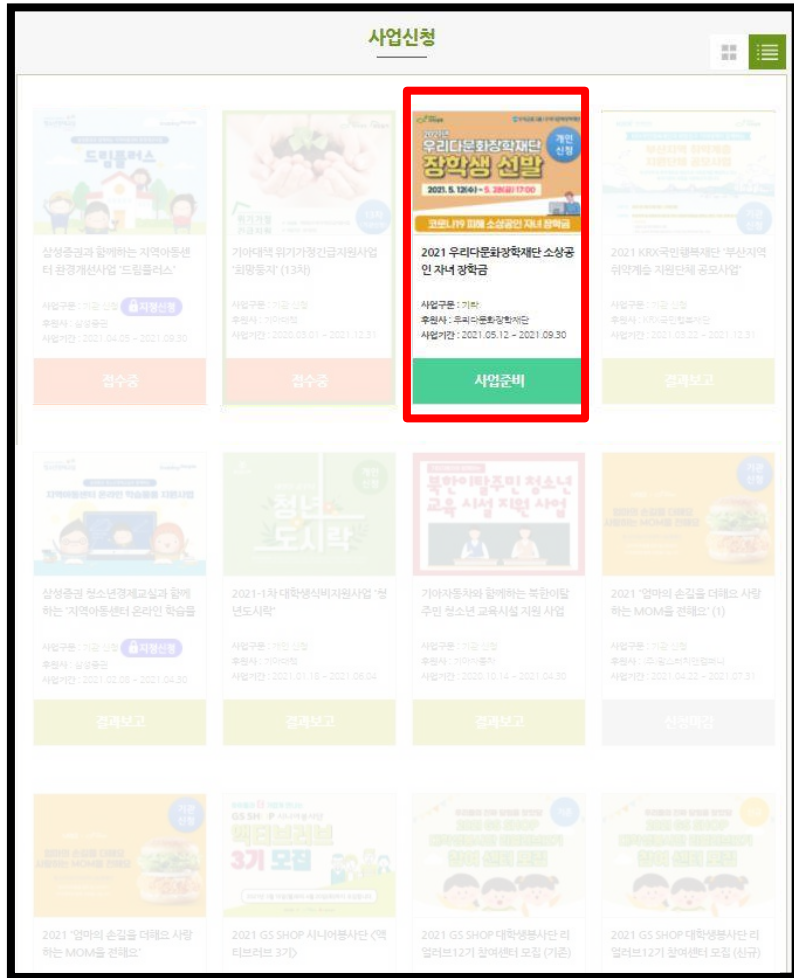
사업신청

드림플러스

삼성증권과 함께하는 지역아동센터 환경개선사업 '드림플러스'

사업구분 : 기관 신청 지원신청
후원사 : 삼성증권
사업기간 : 2021.04.05 ~ 2021.09.30

접수중

위기가정 긴급지원

기아대책 위기가정긴급지원사업 '희망동지' (13차)

사업구분 : 기관 신청
후원사 : 기아대책
사업기간 : 2020.03.01 ~ 2021.12.31

접수중

2021년 우리다문화장학재단 장학생 선발 개인신청
2021. 5. 12(수) ~ 5. 28(금) 17:00
코로나19 피해 소상공인 자녀 장학금

2021 우리다문화장학재단 소상공인 자녀 장학금

사업구분 : 기타
후원사 : 우리다문화장학재단
사업기간 : 2021.05.12 ~ 2021.09.30

사업준비

2021 KRX국민행복재단 '부산지역 취약계층 지원단체 공모사업'

사업구분 : 기관 신청
후원사 : KRX국민행복재단
사업기간 : 2021.05.22 ~ 2021.12.31

결과보고

지역아동센터 온라인 학습플랫 지원사업

삼성증권 청소년경제교실과 함께하는 '지역아동센터 온라인 학습플

사업구분 : 기관 신청 지원신청
후원사 : 삼성증권
사업기간 : 2021.02.08 ~ 2021.04.30

결과보고

개인신청
청년도시락

2021-1차 대학생식비지원사업 '청년도시락'

사업구분 : 개인 신청
후원사 : 기아대책
사업기간 : 2021.01.18 ~ 2021.06.04

결과보고

북한이탈주민 청소년 교육 시설 지원 사업

기아자동차와 함께하는 북한이탈주민 청소년 교육시설 지원 사업

사업구분 : 기관 신청
후원사 : 기아자동차
사업기간 : 2020.10.14 ~ 2021.04.30

결과보고

기관신청

2021 '엄마의 손길을 더해요 사랑하는 MOM을 전해요' (1)

사업구분 : 기관 신청
후원사 : (주)굽네치킨컴퍼니
사업기간 : 2021.04.22 ~ 2021.07.31

선정발표

기관신청

2021 '엄마의 손길을 더해요 사랑하는 MOM을 전해요'

GS SHOP 액티브러브 3기 모집

2021 GS SHOP 시니어봉사단 <액티브러브 3기>

2021 GS SHOP 대학생봉사단 리얼러브12기 참여센터 모집 (기존)

2021 GS SHOP 대학생봉사단 리얼러브12기 참여센터 모집 (신규)